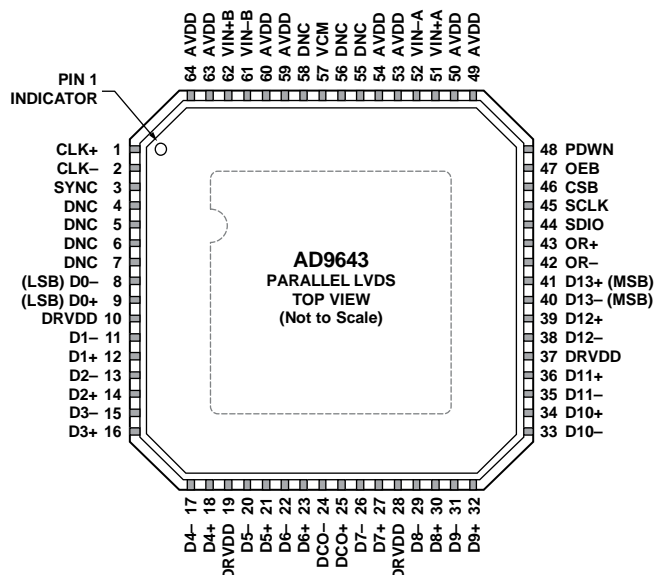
64 AVDD
63 AVDD
62 VIN+B
61 VIN–B
60 AVDD
59 AVDD
58 DNC
57 VCM
56 DNC
55 DNC
54 AVDD
53 AVDD
52 VIN–A
51 VIN+A
50 AVDD
49 AVDD

PIN 1 INDICATOR

CLK+ 1
CLK– 2
SYNC 3
DNC 4
DNC 5
DNC 6
DNC 7
(LSB) D0– 8
(LSB) D0+ 9
DRVDD 10
D1– 11
D1+ 12
D2– 13
D2+ 14
D3– 15
D3+ 16

AD9643
PARALLEL LVDS
TOP VIEW
(Not to Scale)

48 PDWN
47 OEB
46 CSB
45 SCLK
44 SDIO
43 OR+
42 OR–
41 D13+ (MSB)
40 D13– (MSB)
39 D12+
38 D12–
37 DRVDD
36 D11+
35 D11–
34 D10+
33 D10–

17 D4–
18 D4+
19 DRVDD
20 D5–
21 D5+
22 D6–
23 D6+
24 DCO–
25 DCO+
26 D7–
27 D7+
28 DRVDD
29 D8–
30 D8+
31 D9–
32 D9+